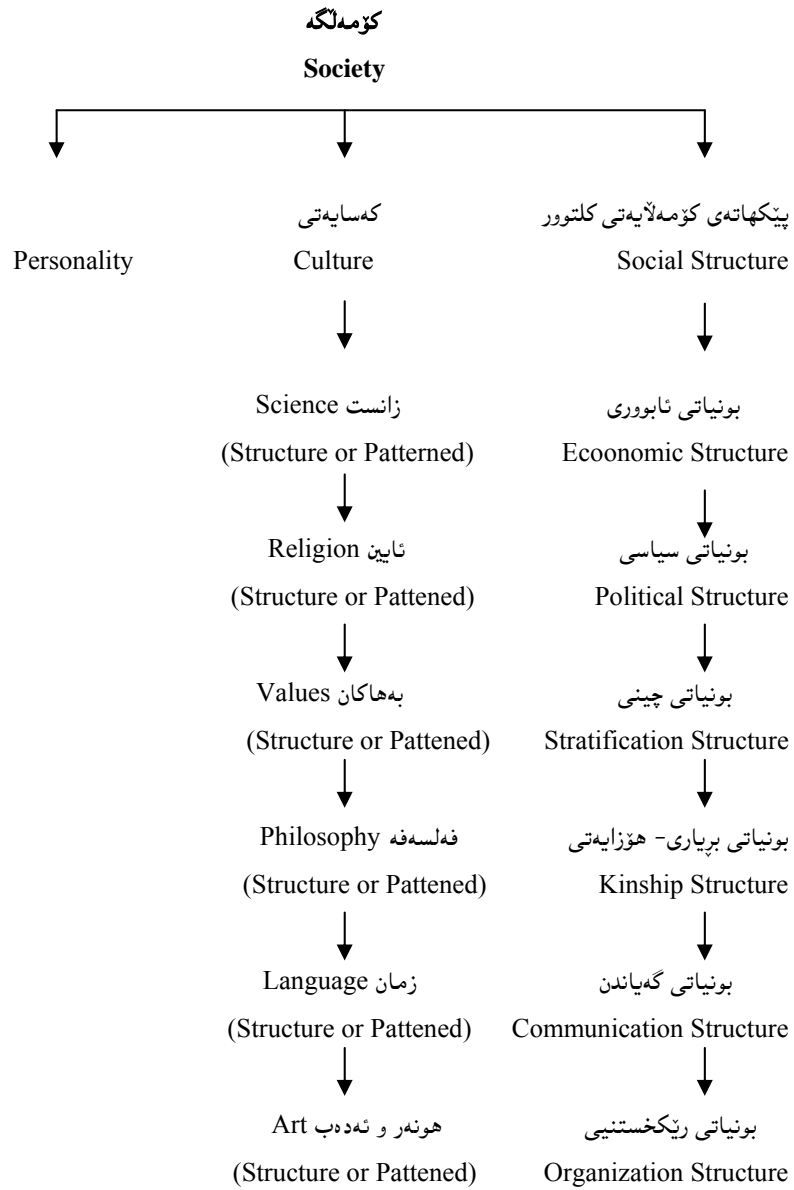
کۆمەڵگە
Society

پێکهاتەی کۆمەڵایەتی کلتوور
Social Structure

کەسایەتی
Culture

Personality

بونیاتی ئابووری
Ecoonomic Structure

بونیاتی سیاسی
Political Structure

بونیاتی چینی
Stratification Structure

بونیاتی بڕیاری- هۆزایەتی
Kinship Structure

بونیاتی گەیاندن
Communication Structure

بونیاتی رێکخستنیی
Organization Structure

زانست Science
(Structure or Patterned)

ئایین Religion
(Structure or Pattened)

بەهاکان Values
(Structure or Pattened)

فەلسەفە Philosophy
(Structure or Pattened)

زمان Language
(Structure or Pattened)

هونەر و ئەدەب Art
(Structure or Pattened)